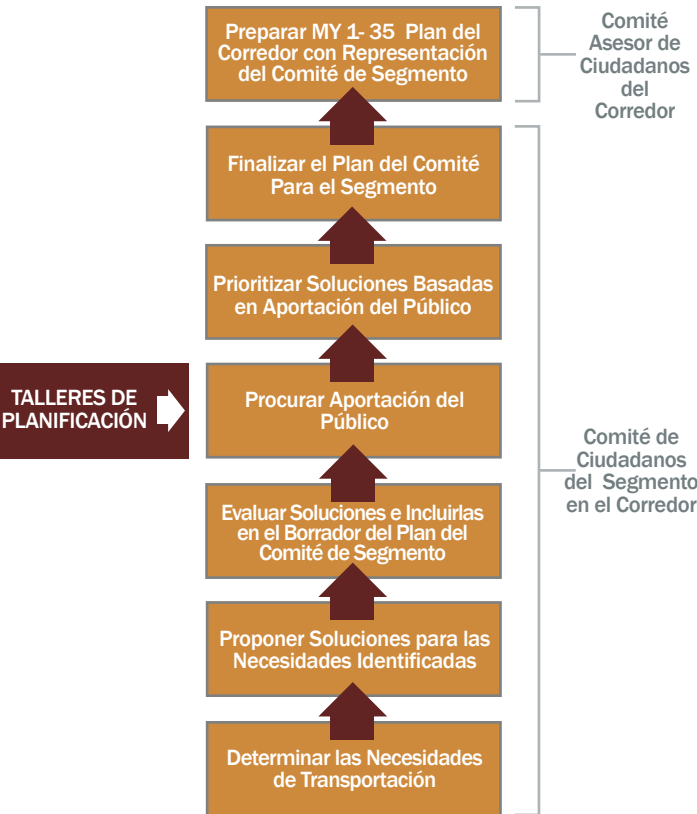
Preparar MY 1- 35 Plan del Corredor con Representación del Comité de Segmento

Comité Asesor de Ciudadanos del Corredor

Finalizar el Plan del Comité Para el Segmento

Prioritizar Soluciones Basadas en Aportación del Público

TALLERES DE PLANIFICACIÓN

Procurar Aportación del Público

Comité de Ciudadanos del Segmento en el Corredor

Evaluar Soluciones e Incluirlas en el Borrador del Plan del Comité de Segmento

Proponer Soluciones para las Necesidades Identificadas

Determinar las Necesidades de Transportación